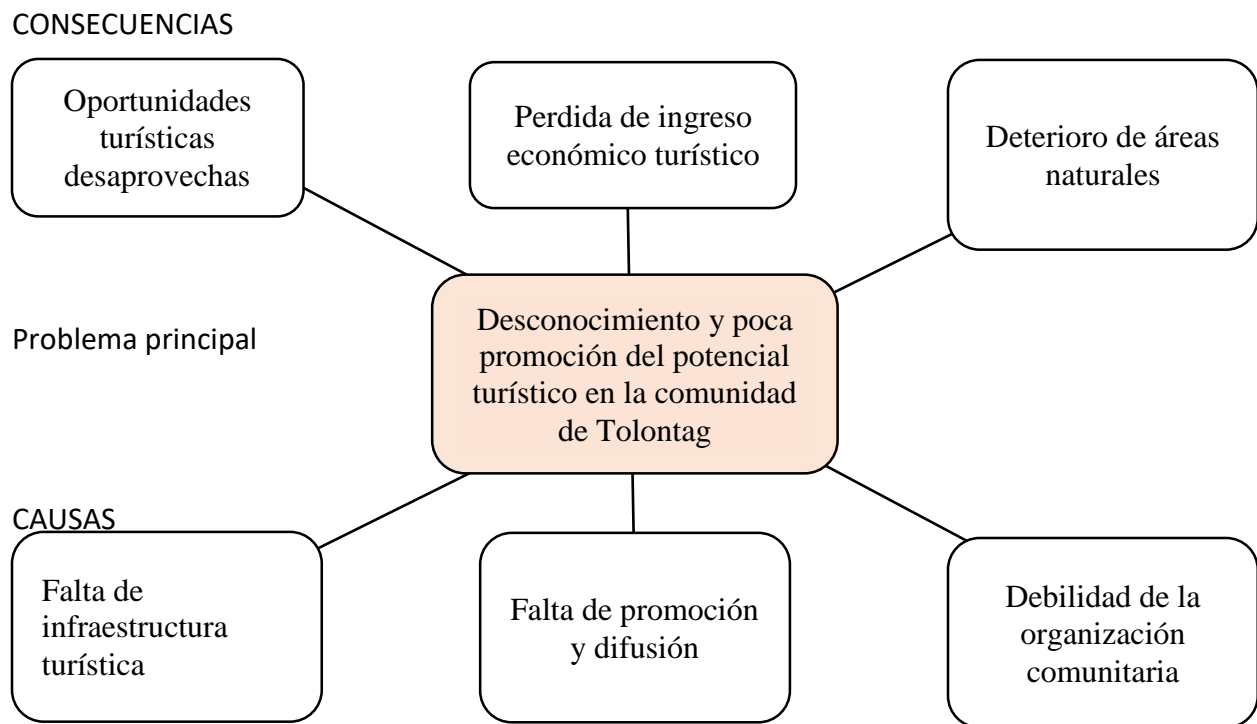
CONSECUENCIAS

Oportunidades turísticas desaprovechas

Perdida de ingreso económico turístico

Deterioro de áreas naturales

Problema principal

Desconocimiento y poca promoción del potencial turístico en la comunidad de Tolontag

CAUSAS

Falta de infraestructura turística

Falta de promoción y difusión

Debilidad de la organización comunitaria